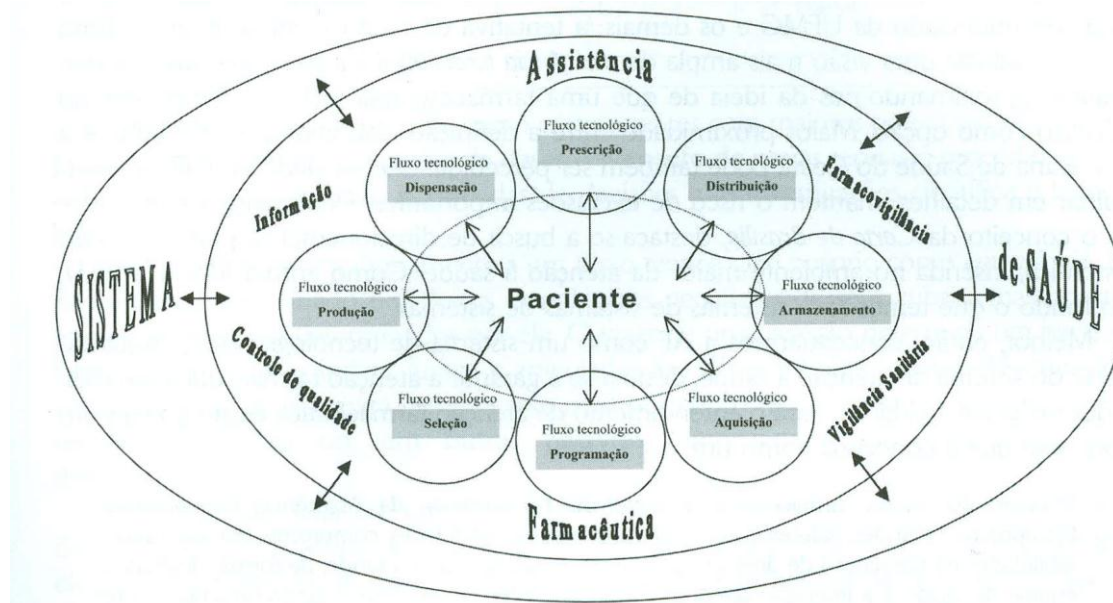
Assistência

Fluxo tecnológico
Prescrição

Fluxo tecnológico
Dispensação

Fluxo tecnológico
Distribuição

Informação

Farmacovigilância

SISTEMA

de SAÚDE

Fluxo tecnológico
Produção

Paciente

Fluxo tecnológico
Armazenamento

Controle de qualidade

Vigilância Sanitária

Fluxo tecnológico
Seleção

Fluxo tecnológico
Aquisição

Fluxo tecnológico
Programação

Farmacêutica